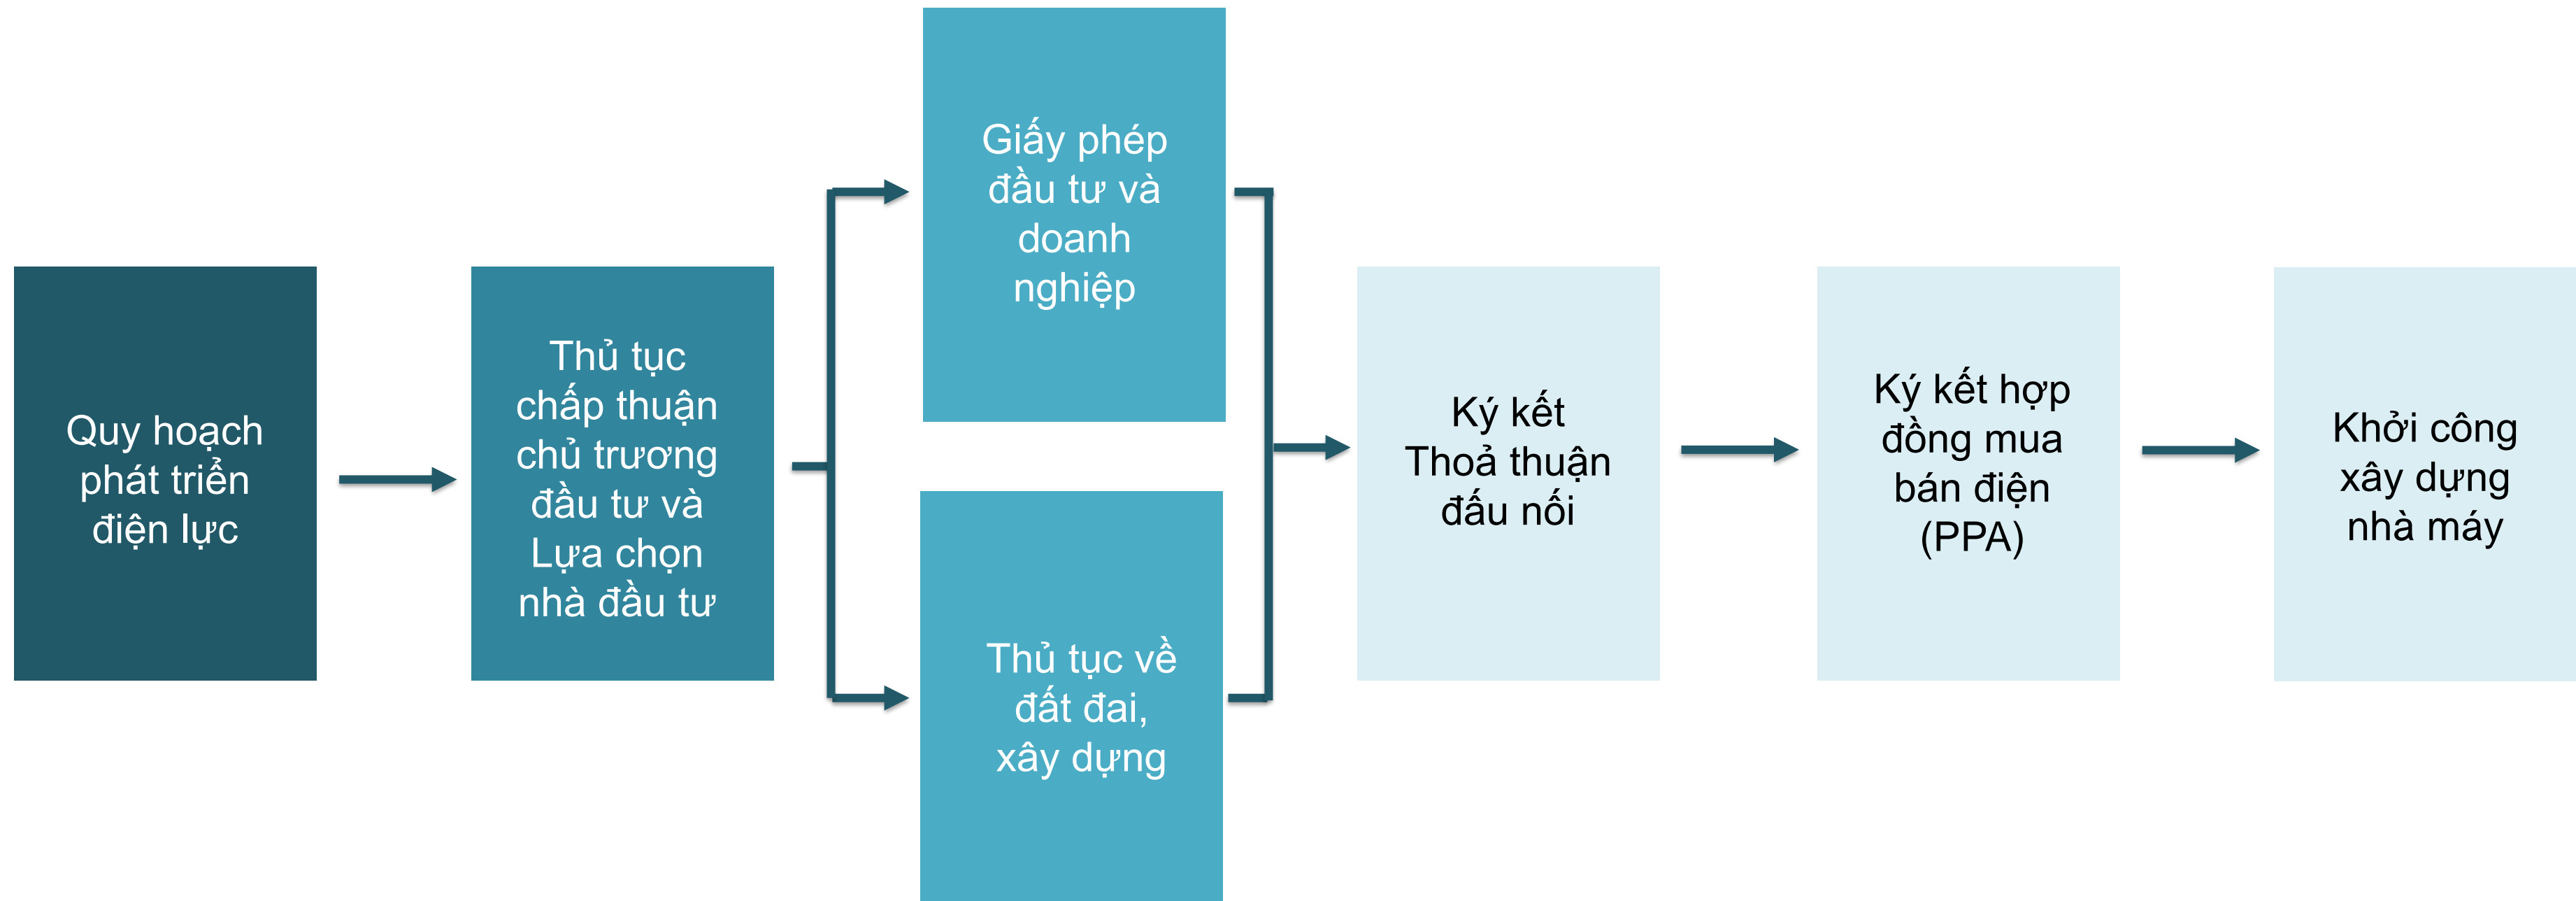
Quy hoạch phát triển điện lực

Thủ tục chấp thuận chủ trương đầu tư và Lựa chọn nhà đầu tư

Giấy phép đầu tư và doanh nghiệp

Thủ tục về đất đai, xây dựng

Ký kết Thoả thuận đấu nối

Ký kết hợp đồng mua bán điện (PPA)

Khởi công xây dựng nhà máy